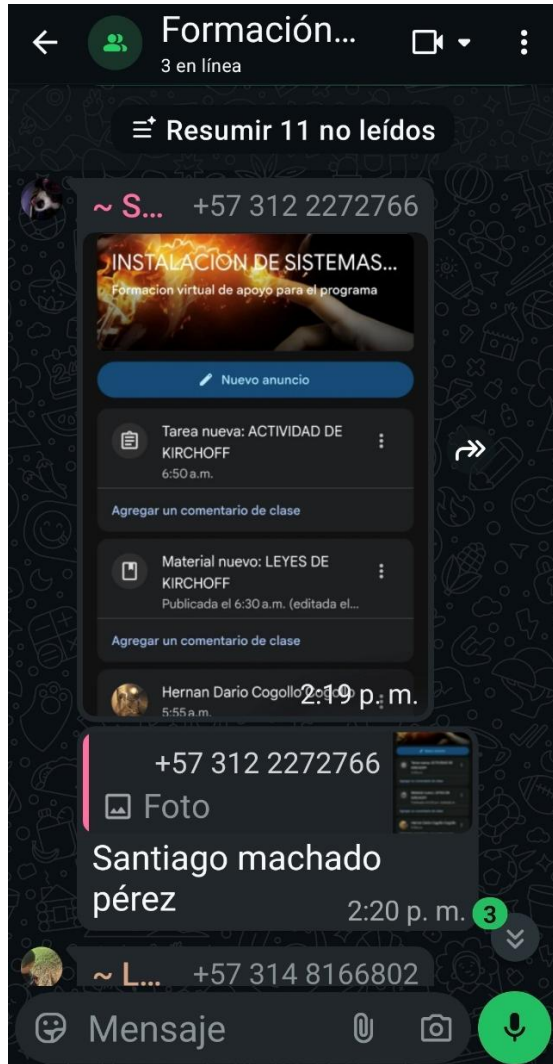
Formación...
3 en línea

Resumir 11 no leídos

~ S... +57 312 2272766

INSTALACION DE SISTEMAS...
Formacion virtual de apoyo para el programa

Nuevo anuncio

Tarea nueva: ACTIVIDAD DE KIRCHOFF
6:50 a.m.

Agregar un comentario de clase

Material nuevo: LEYES DE KIRCHOFF
Publicada el 6:30 a.m. (editada el...

Agregar un comentario de clase

Hernan Dario Cogollo Cogollo
5:55 a.m.

2:19 p. m.

+57 312 2272766
Foto

Santiago machado pérez
2:20 p. m.

3

~ L... +57 314 8166802

Mensaje